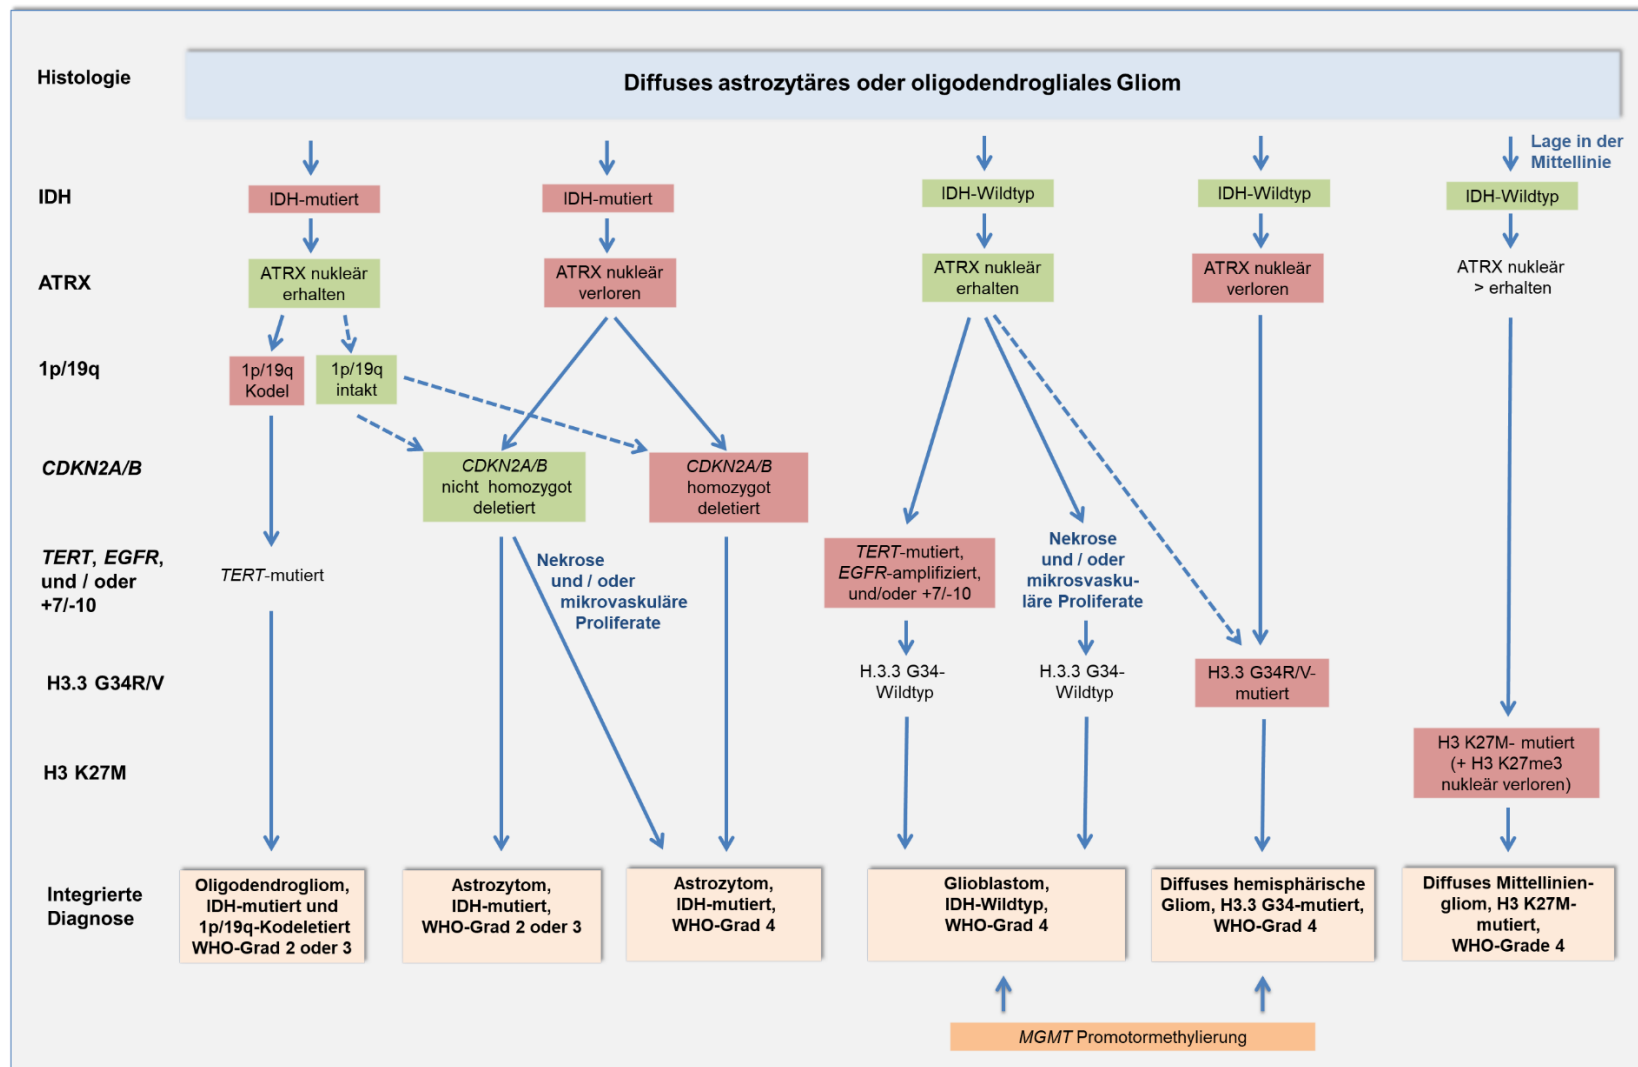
Histologie

Diffuses astrozytäres oder oligodendrogliales Gliom

IDH
ATRX
1p/19q
*CDKN2A/B*
*TERT*, *EGFR*, und / oder +7/-10
H3.3 G34R/V
H3 K27M
Integrierte Diagnose

IDH-mutiert
ATRX nukleär erhalten
1p/19q Kodel
1p/19q intakt
*TERT*-mutiert
Oligodendrogliom, IDH-mutiert und 1p/19q-Kodeletiert WHO-Grad 2 oder 3

IDH-mutiert
ATRX nukleär verloren
*CDKN2A/B* nicht homozygot deletiert
*CDKN2A/B* homozygot deletiert
Nekrose und / oder mikrovaskuläre Proliferate
Astrozytom, IDH-mutiert, WHO-Grad 2 oder 3
Astrozytom, IDH-mutiert, WHO-Grad 4

IDH-Wildtyp
ATRX nukleär erhalten
*TERT*-mutiert, *EGFR*-amplifiziert, und/oder +7/-10
Nekrose und / oder mikrovaskuläre Proliferate
H.3.3 G34-Wildtyp
H.3.3 G34-Wildtyp
Glioblastom, IDH-Wildtyp, WHO-Grad 4

IDH-Wildtyp
ATRX nukleär verloren
H3.3 G34R/V-mutiert
Diffuses hemisphärische Gliom, H3.3 G34-mutiert, WHO-Grad 4

Lage in der Mittellinie
IDH-Wildtyp
ATRX nukleär > erhalten
H3 K27M- mutiert (+ H3 K27me3 nukleär verloren)
Diffuses Mittelliniengliom, H3 K27M-mutiert, WHO-Grade 4

*MGMT* Promotormethylierung